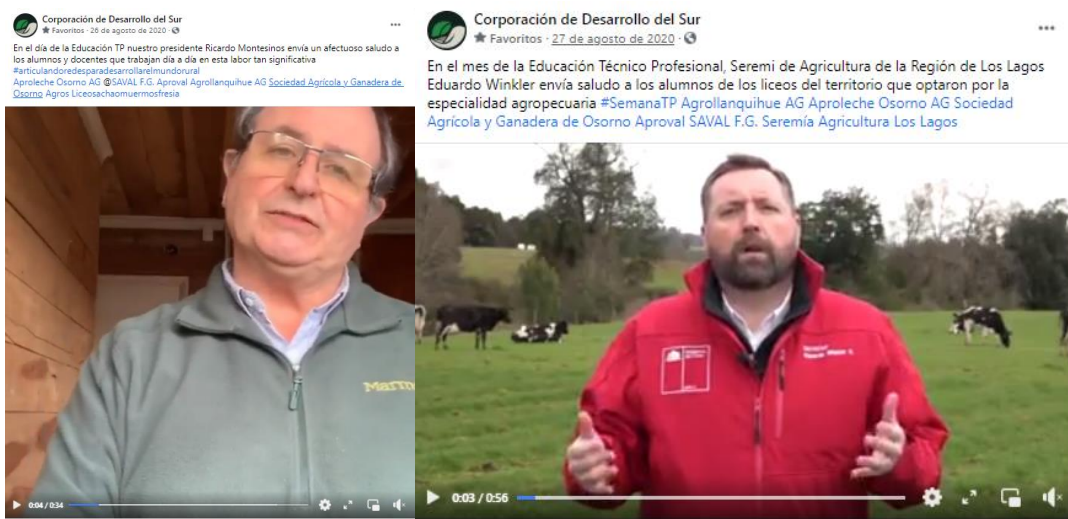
Corporación de Desarrollo del Sur
Favoritos · 26 de agosto de 2020 ·

En el día de la Educación TP nuestro presidente Ricardo Montesinos envía un afectuoso saludo a los alumnos y docentes que trabajan día a día en esta labor tan significativa
#articulandoredesparadesarrollarelmundorural
Aproleche Osorno AG @SAVAL F.G. Aproval Agrollanquihue AG Sociedad Agrícola y Ganadera de Osorno Agros Liceosachaomuermosfresia

Marto

0:04 / 0:34

Corporación de Desarrollo del Sur
Favoritos · 27 de agosto de 2020 ·

En el mes de la Educación Técnico Profesional, Seremi de Agricultura de la Región de Los Lagos Eduardo Winkler envía saludo a los alumnos de los liceos del territorio que optaron por la especialidad agropecuaria #SemanaTP Agrollanquihue AG Aproleche Osorno AG Sociedad Agrícola y Ganadera de Osorno Aproval SAVAL F.G. Seremía Agricultura Los Lagos

0:03 / 0:56